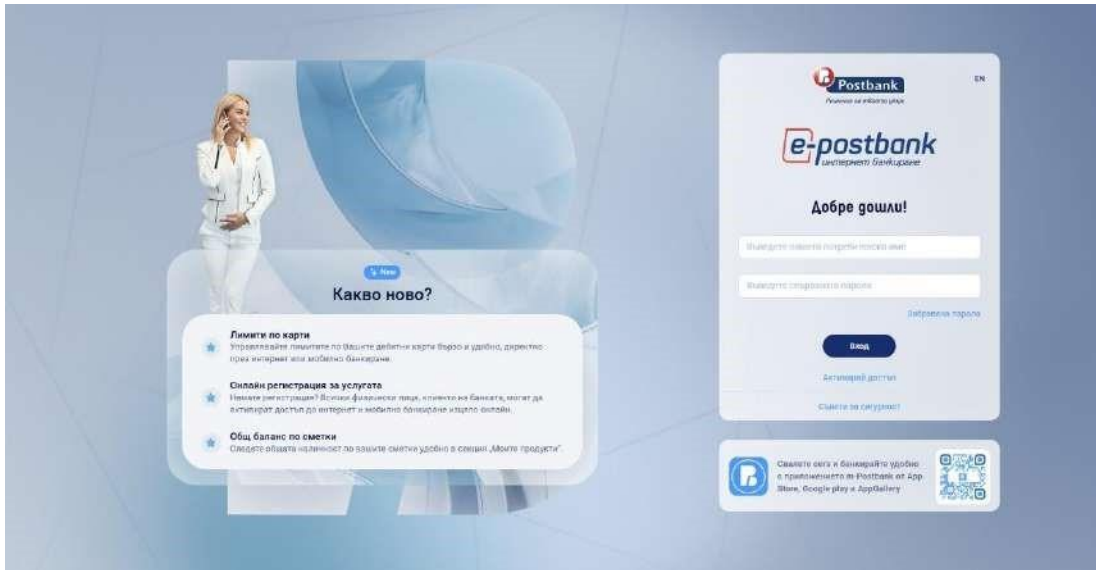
New

Какво ново?

Лимити по карти
Управлявайте лимитите по Вашите дебитни карти бързо и удобно, директно през интернет или мобилно банкиране.

Онлайн регистрация за услугата
Нямате регистрация? Всички физически лица, клиенти на банката, могат да активират достъп до интернет и мобилно банкиране изцяло онлайн.

Общ баланс по сметки
Следете общата наличност по вашите сметки удобно в секция „Моите продукти".

Postbank
Решения за твоето утре

EN

e-postbank
интернет банкиране

Добре дошли!

Въведете вашето потребителско име

Въведете създадената парола

Забравена парола

Вход

Активирай достъп

Съвети за сигурност

Свалете сега и банкирайте удобно с приложението m-Postbank от App Store, Google play и AppGallery